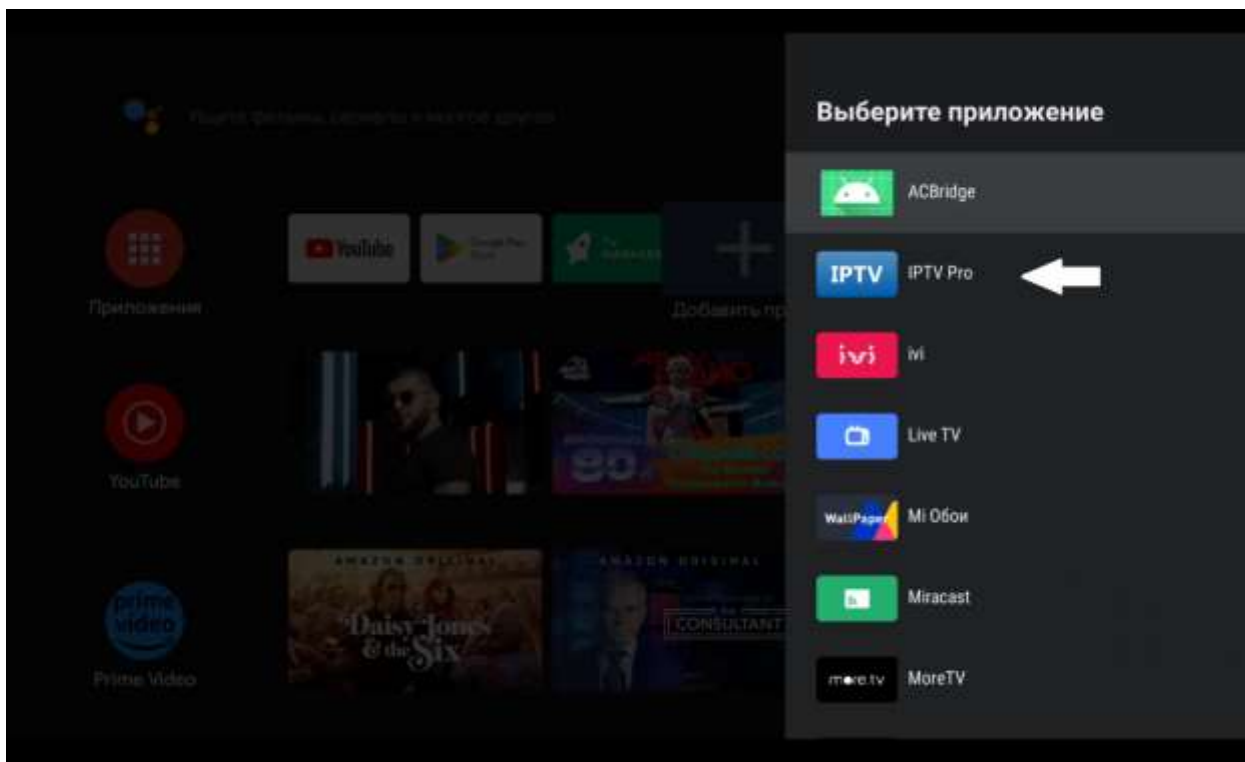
Ищите фильмы, сериалы и многое другое

Приложения

YouTube

Добавить пр

AMAZON ORIGINAL

Daisy Jones & the Six

AMAZON ORIGINAL

THE CONSULTANT

Prime Video

YouTube

Выберите приложение

ACBridge

IPTV

IPTV Pro

ivi

ivi

Live TV

WallPaper

Mi Обои

Miracast

more.tv

MoreTV